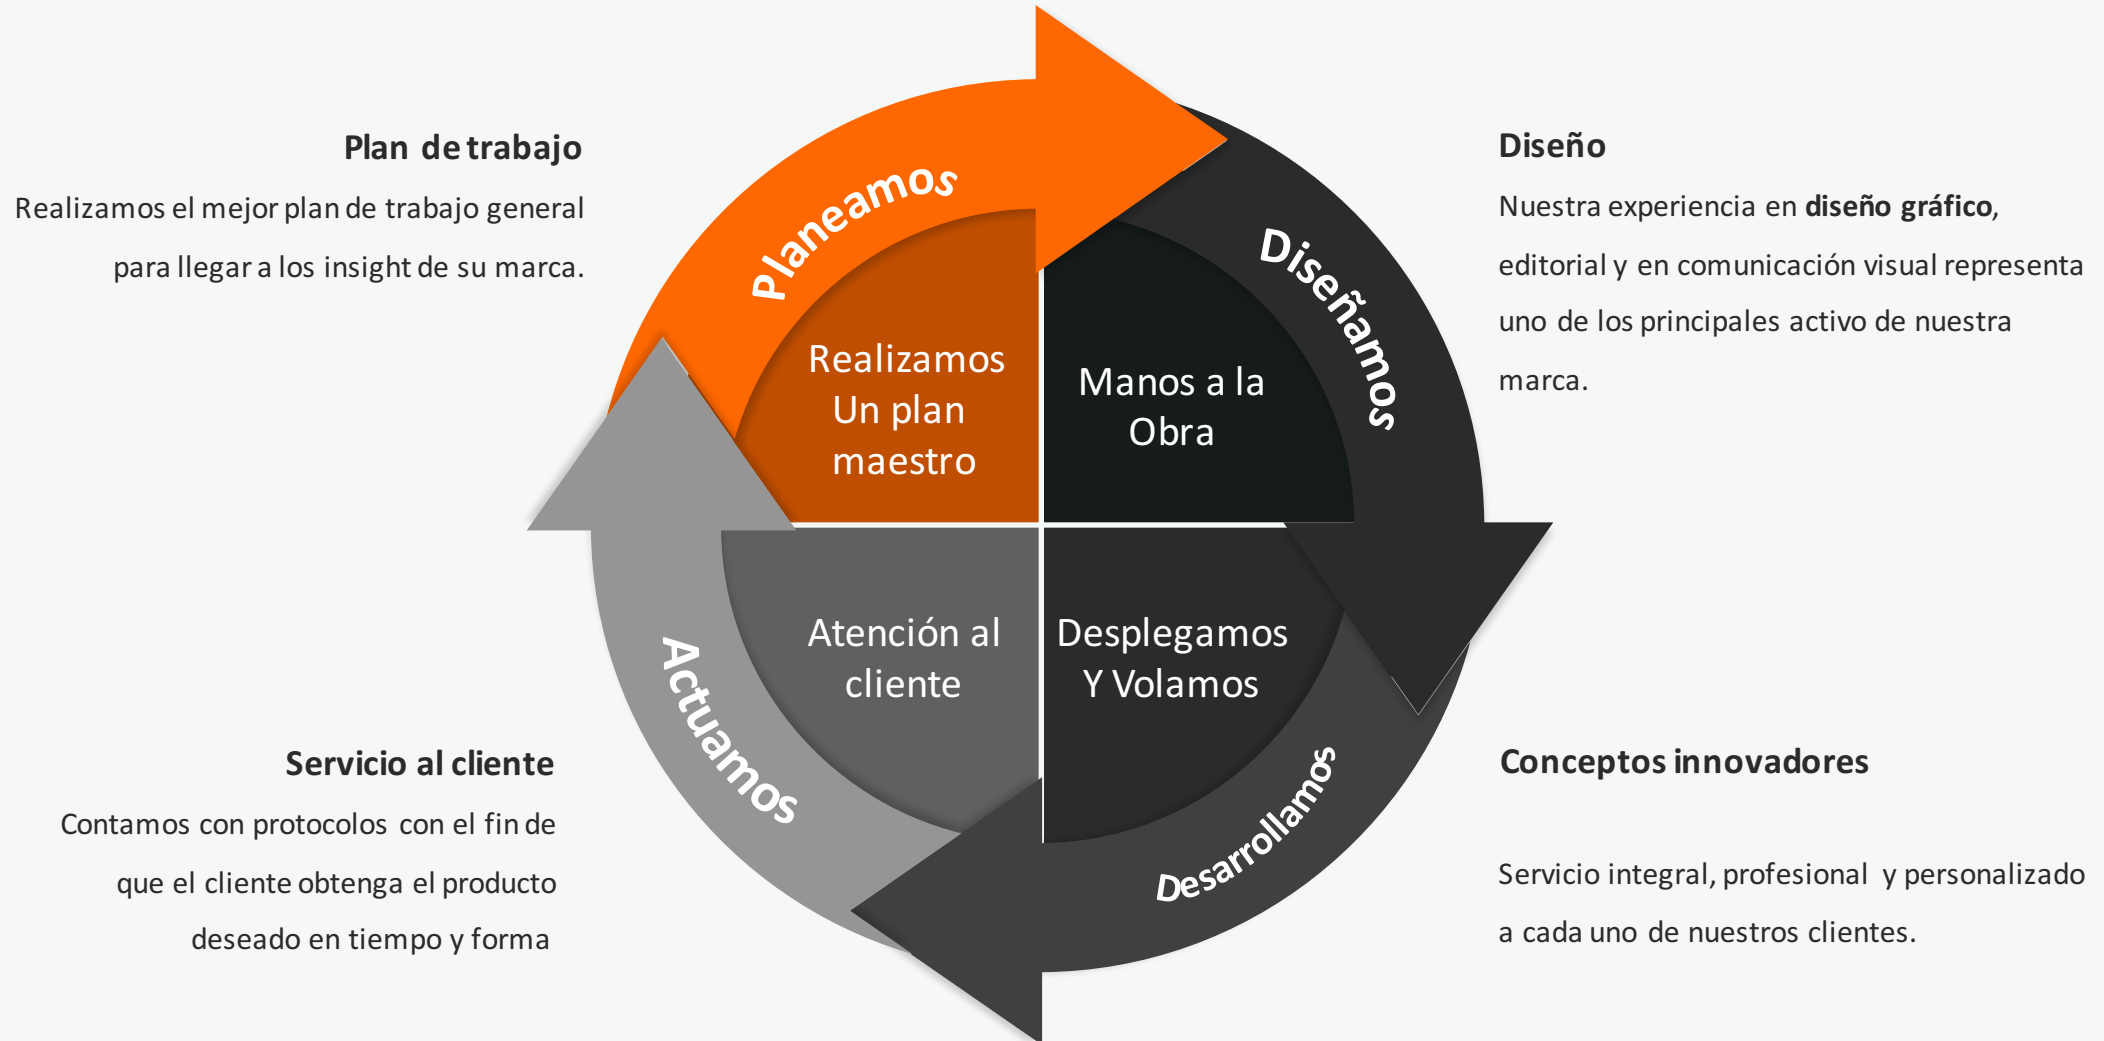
Plan de trabajo

Realizamos el mejor plan de trabajo general para llegar a los insight de su marca.

Planeamos

Realizamos Un plan maestro

Diseñamos

Manos a la Obra

Diseño

Nuestra experiencia en **diseño gráfico**, editorial y en comunicación visual representa uno de los principales activo de nuestra marca.

Actuamos

Atención al cliente

Desplegamos Y Volamos

Desarrollamos

Servicio al cliente

Contamos con protocolos con el fin de que el cliente obtenga el producto deseado en tiempo y forma

Conceptos innovadores

Servicio integral, profesional y personalizado a cada uno de nuestros clientes.